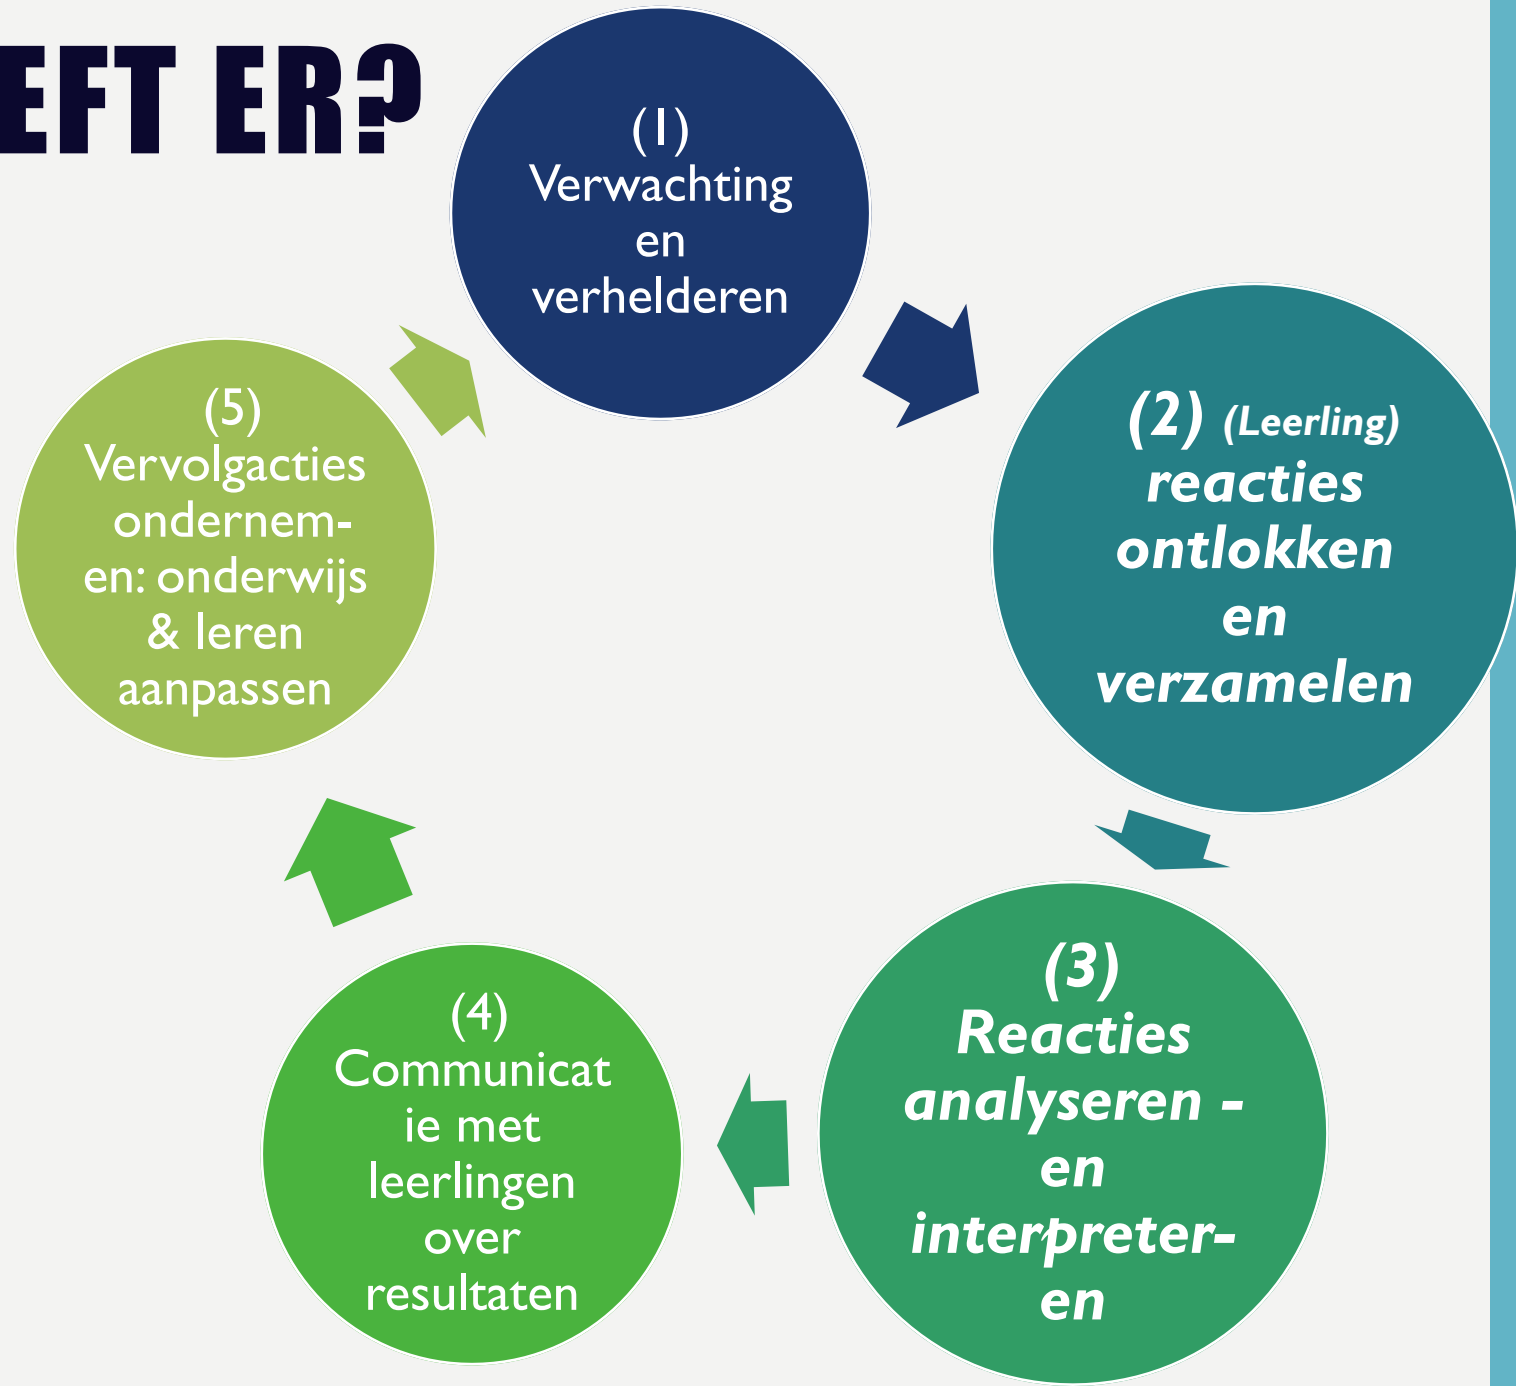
EFT ER?

(1) Verwachting en verhelderen

(2) (Leerling) reacties ontlokken en verzamelen

(3) Reacties analyseren - en interpreteren

(4) Communicatie met leerlingen over resultaten

(5) Vervolgacties ondernemen: onderwijs & leren aanpassen